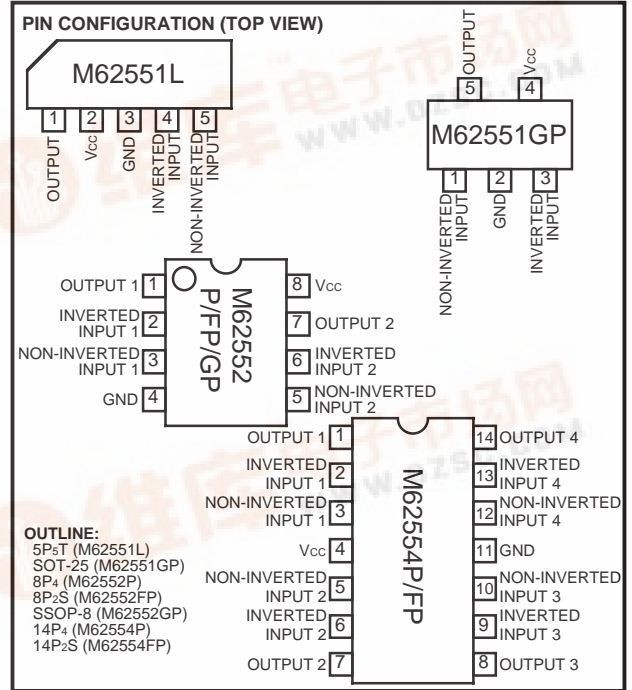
PIN CONFIGURATION (TOP VIEW)

M62551L

1 OUTPUT
2 Vcc
3 GND
4 INVERTED INPUT
5 NON-INVERTED INPUT

M62551GP

5 OUTPUT
4 Vcc
1 NON-INVERTED INPUT
2 GND
3 INVERTED INPUT

M62552 P/FP/GP

OUTPUT 1 1
INVERTED INPUT 1 2
NON-INVERTED INPUT 1 3
GND 4
8 Vcc
7 OUTPUT 2
6 INVERTED INPUT 2
5 NON-INVERTED INPUT 2

M62554P/FP

OUTPUT 1 1
INVERTED INPUT 1 2
NON-INVERTED INPUT 1 3
Vcc 4
NON-INVERTED INPUT 2 5
INVERTED INPUT 2 6
OUTPUT 2 7
14 OUTPUT 4
13 INVERTED INPUT 4
12 NON-INVERTED INPUT 4
11 GND
10 NON-INVERTED INPUT 3
9 INVERTED INPUT 3
8 OUTPUT 3

OUTLINE:
5P5T (M62551L)
SOT-25 (M62551GP)
8P4 (M62552P)
8P2S (M62552FP)
SSOP-8 (M62552GP)
14P4 (M62554P)
14P2S (M62554FP)